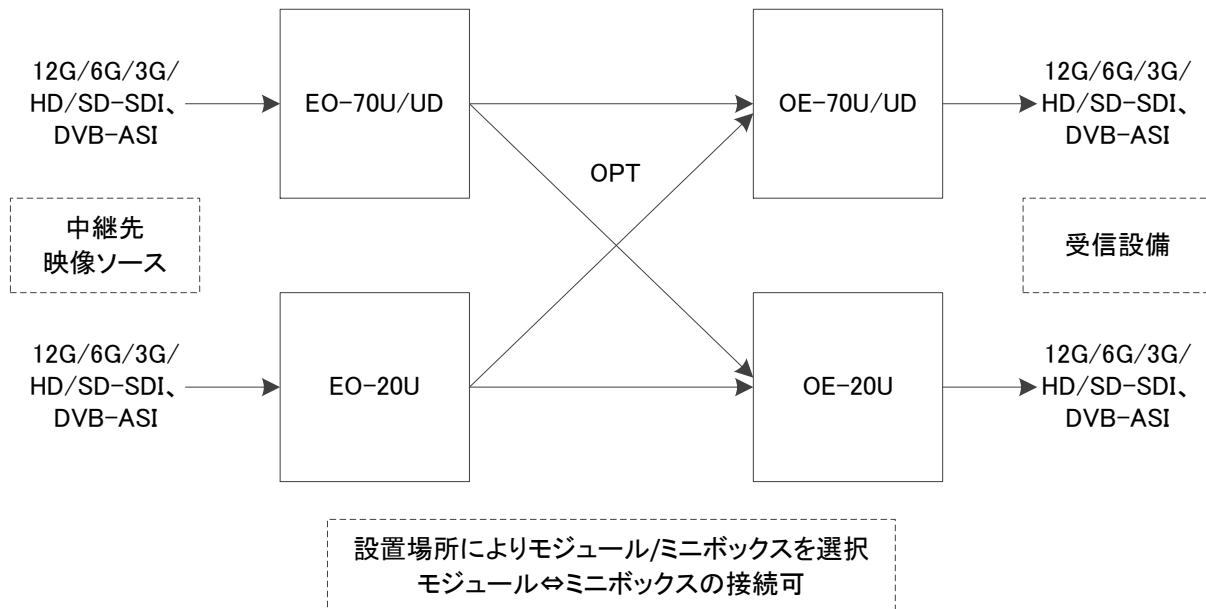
12G/6G/3G/
HD/SD-SDI、
DVB-ASI

EO-70U/UD

OE-70U/UD

12G/6G/3G/
HD/SD-SDI、
DVB-ASI

OPT

中継先
映像ソース

受信設備

12G/6G/3G/
HD/SD-SDI、
DVB-ASI

EO-20U

OE-20U

12G/6G/3G/
HD/SD-SDI、
DVB-ASI

設置場所によりモジュール/ミニボックスを選択
モジュール⇔ミニボックスの接続可